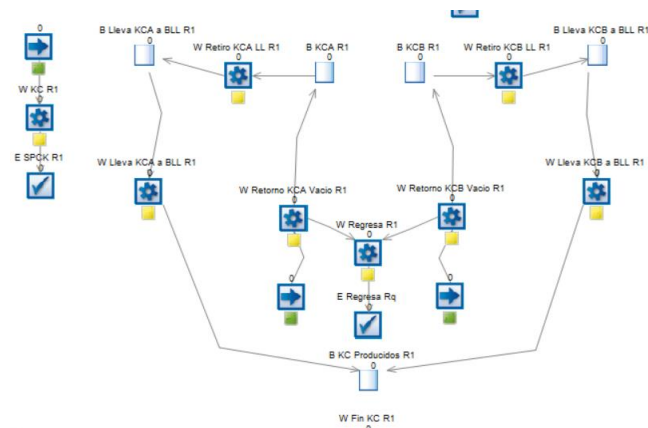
0
W KC R1
E SPOK R1
B Lleva KCA a BLL R1
0
W Retiro KCA LL R1
0
B KCA R1
0
B KCB R1
0
W Retiro KCB LL R1
0
B Lleva KCB a BLL R1
0
W Lleva KCA a BLL R1
W Lleva KCB a BLL R1
W Retorno KCA Vacio R1
W Retorno KCB Vacio R1
W Regresa R1
0
0
E Regresa Rq
B KC Producidos R1
0
W Fin KC R1